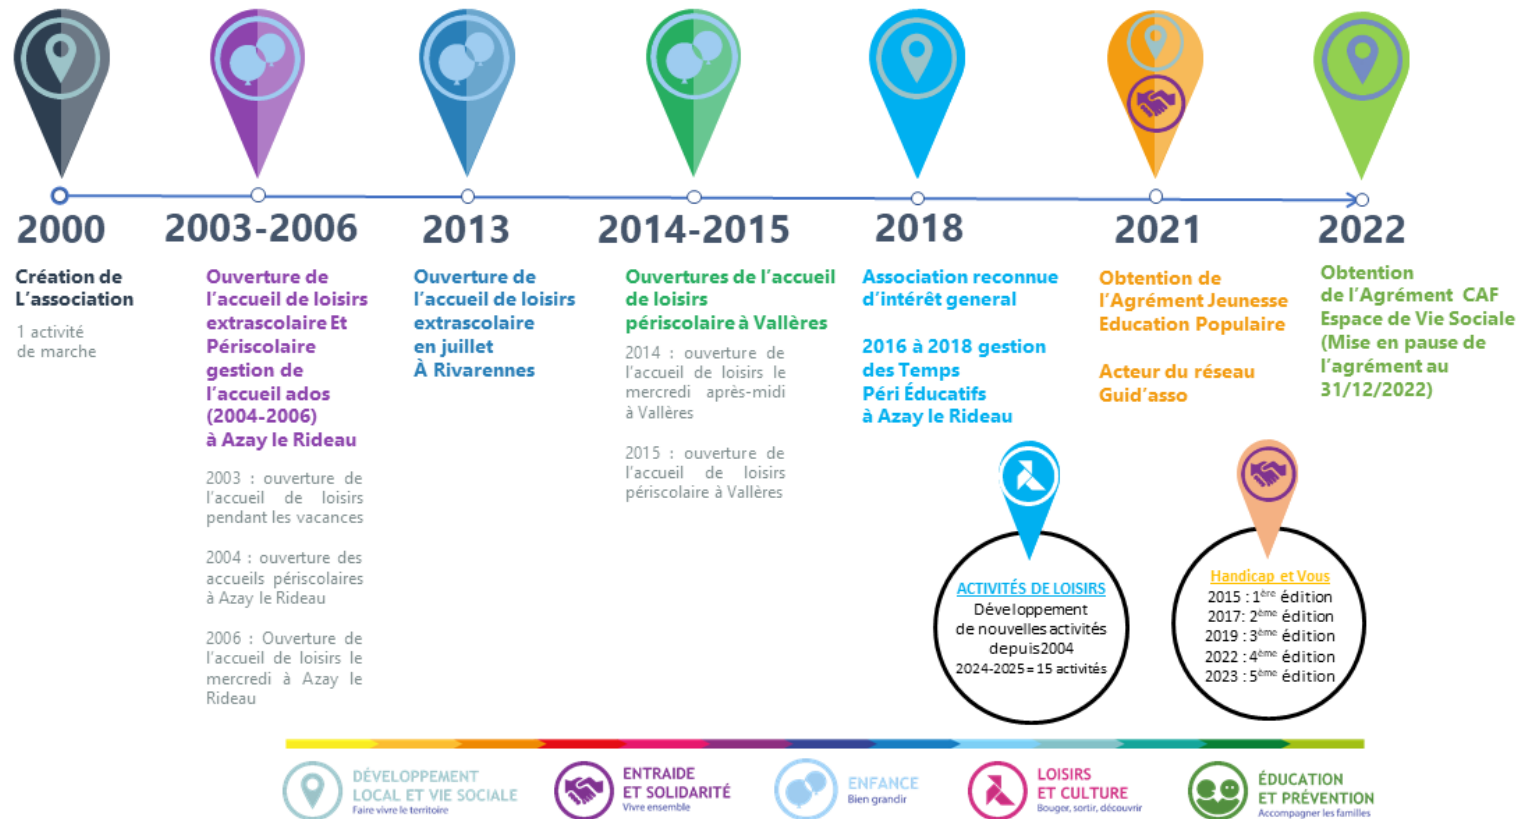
2000

Création de L'association

1 activité de marche

2003-2006

Ouverture de l'accueil de loisirs extrascolaire Et Périscolaire gestion de l'accueil ados (2004-2006) à Azay le Rideau

2003 : ouverture de l'accueil de loisirs pendant les vacances

2004 : ouverture des accueils périscolaires à Azay le Rideau

2006 : Ouverture de l'accueil de loisirs le mercredi à Azay le Rideau

2013

Ouverture de l'accueil de loisirs extrascolaire en juillet À Rivarennes

2014-2015

Ouvertures de l'accueil de loisirs périscolaire à Vallères

2014 : ouverture de l'accueil de loisirs le mercredi après-midi à Vallères

2015 : ouverture de l'accueil de loisirs périscolaire à Vallères

2018

Association reconnue d'intérêt general

2016 à 2018 gestion des Temps Péri Éducatifs à Azay le Rideau

2021

Obtention de l'Agrément Jeunesse Education Populaire

Acteur du réseau Guid'asso

2022

Obtention de l'Agrément CAF Espace de Vie Sociale (Mise en pause de l'agrément au 31/12/2022)

ACTIVITÉS DE LOISIRS
Développement de nouvelles activités depuis2004
2024-2025 = 15 activités

Handicap et Vous
2015 : 1$^{ère}$ édition
2017: 2$^{ème}$ édition
2019 : 3$^{ème}$ édition
2022 : 4$^{ème}$ édition
2023 : 5$^{ème}$ édition

DÉVELOPPEMENT LOCAL ET VIE SOCIALE
Faire vivre le territoire

ENTRAIDE ET SOLIDARITÉ
Vivre ensemble

ENFANCE
Bien grandir

LOISIRS ET CULTURE
Bouger, sortir, découvrir

ÉDUCATION ET PRÉVENTION
Accompagner les familles